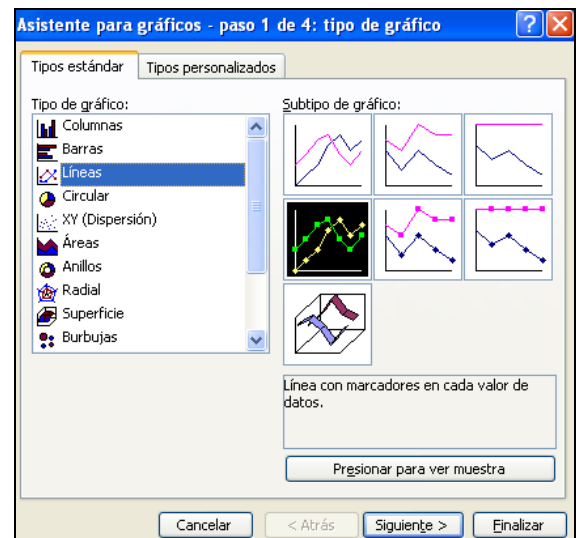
Asistente para gráficos - paso 1 de 4: tipo de gráfico

Tipos estándar
Tipos personalizados

Tipo de gráfico:
Columnas
Barras
Líneas
Circular
XY (Dispersión)
Áreas
Anillos
Radial
Superficie
Burbujas

Subtipo de gráfico:

Línea con marcadores en cada valor de datos.

Presionar para ver muestra

Cancelar
< Atrás
Siguiente >
Finalizar